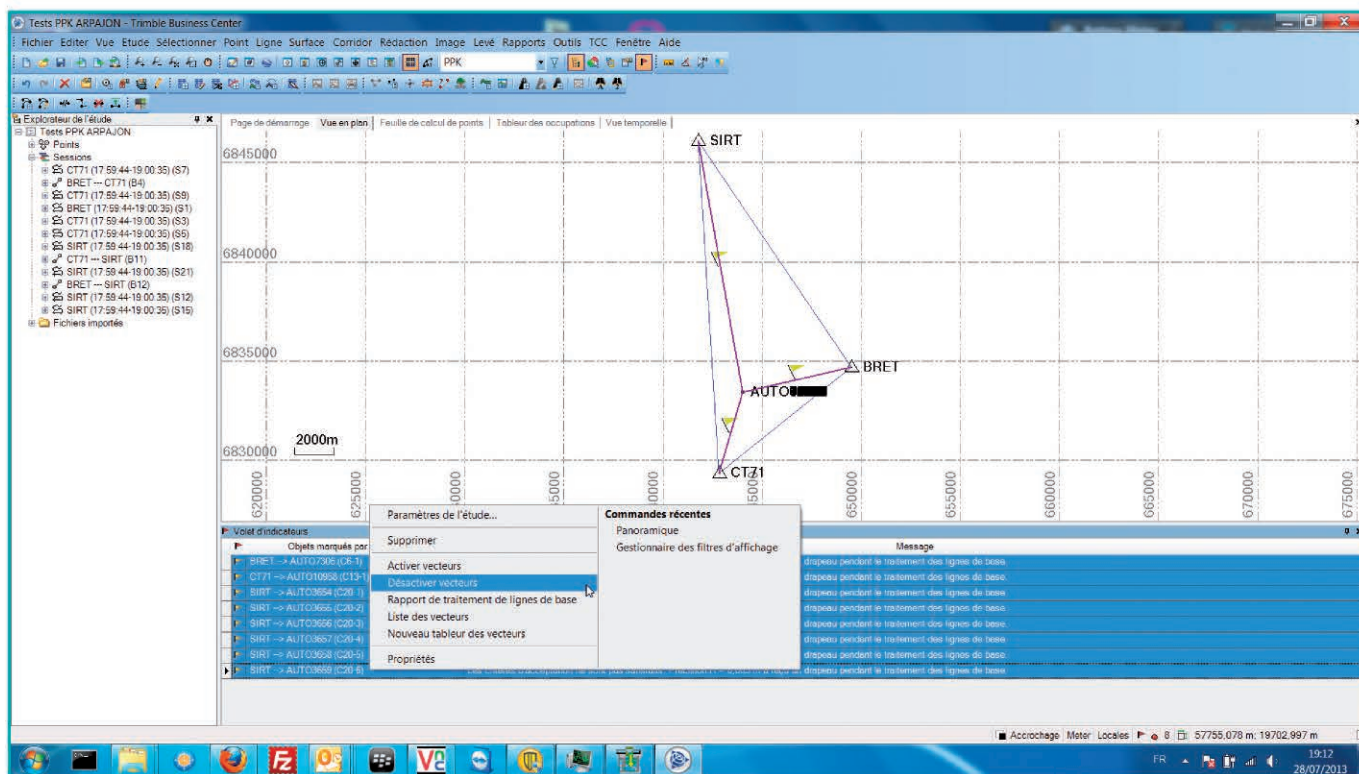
Tests PPK ARPAJON - Trimble Business Center

Fichier Editer Vue Etude Sélectionner Point Ligne Surface Corridor Rédaction Image Levé Rapports Outils TCC Fenêtre Aide

PPK

Explorateur de l'étude
Tests PPK ARPAJON
Points
Sessions
CT71 (17:59:44-19:00:35) (S7)
BRET --- CT71 (B4)
CT71 (17:59:44-19:00:35) (S9)
BRET (17:59:44-19:00:35) (S1)
CT71 (17:59:44-19:00:35) (S3)
CT71 (17:59:44-19:00:35) (S5)
SIRT (17:59:44-19:00:35) (S18)
CT71 --- SIRT (B11)
SIRT (17:59:44-19:00:35) (S21)
BRET --- SIRT (B12)
SIRT (17:59:44-19:00:35) (S12)
SIRT (17:59:44-19:00:35) (S15)
Fichiers importés

Page de démarrage | Vue en plan | Feuille de calcul de points | Tableur des occupations | Vue temporelle

6845000
6840000
6835000
6830000
SIRT
BRET
AUTO
CT71
2000m
620000
625000
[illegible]0000
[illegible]5000
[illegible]0000
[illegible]50
650000
655000
660000
665000
670000
675000

Volet d'indicateurs
Objets marqués par
Message
BRET --> AUTO7306 (C6-1)
CT71 --> AUTO10958 (C13-1)
SIRT --> AUTO3654 (C20-1)
SIRT --> AUTO3655 (C20-2)
SIRT --> AUTO3656 (C20-3)
SIRT --> AUTO3657 (C20-4)
SIRT --> AUTO3658 (C20-5)
SIRT --> AUTO3659 (C20-6)
drapeau pendant le traitement des lignes de base.
drapeau pendant le traitement des lignes de base.
drapeau pendant le traitement des lignes de base.
drapeau pendant le traitement des lignes de base.
drapeau pendant le traitement des lignes de base.
drapeau pendant le traitement des lignes de base.
drapeau pendant le traitement des lignes de base.
drapeau pendant le traitement des lignes de base.

Paramètres de l'étude...
Supprimer
Activer vecteurs
Désactiver vecteurs
Rapport de traitement de lignes de base
Liste des vecteurs
Nouveau tableur des vecteurs
Propriétés

Commandes récentes
Panoramique
Gestionnaire des filtres d'affichage

Accrochage Meter Locales 8 57755,078 m; 19702,997 m

FR 19:12 28/07/2013